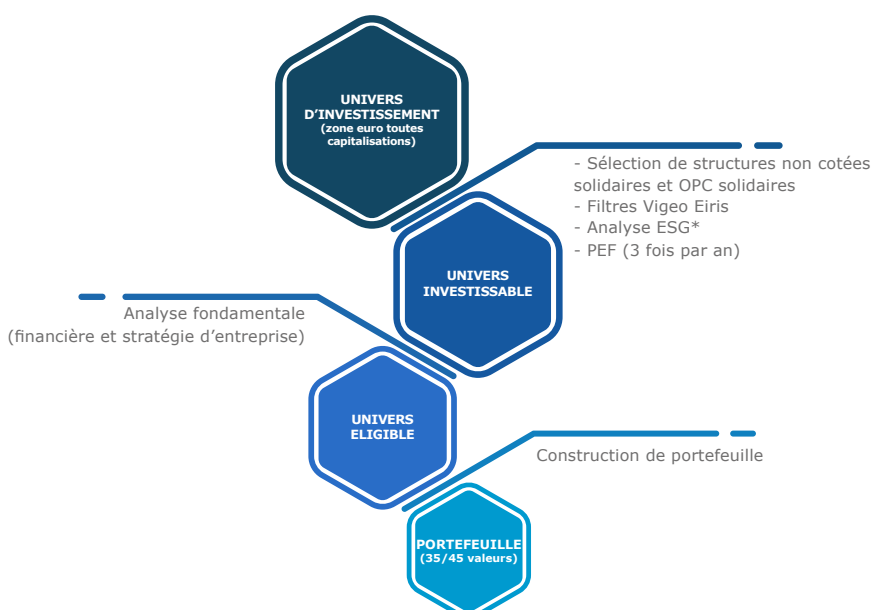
UNIVERS D'INVESTISSEMENT
(zone euro toutes capitalisations)

- Sélection de structures non cotées solidaires et OPC solidaires
- Filtres Vigeo Eiris
- Analyse ESG*
- PEF (3 fois par an)

UNIVERS INVESTISSABLE

Analyse fondamentale
(financière et stratégie d'entreprise)

UNIVERS ELIGIBLE

Construction de portefeuille

PORTEFEUILLE
(35/45 valeurs)